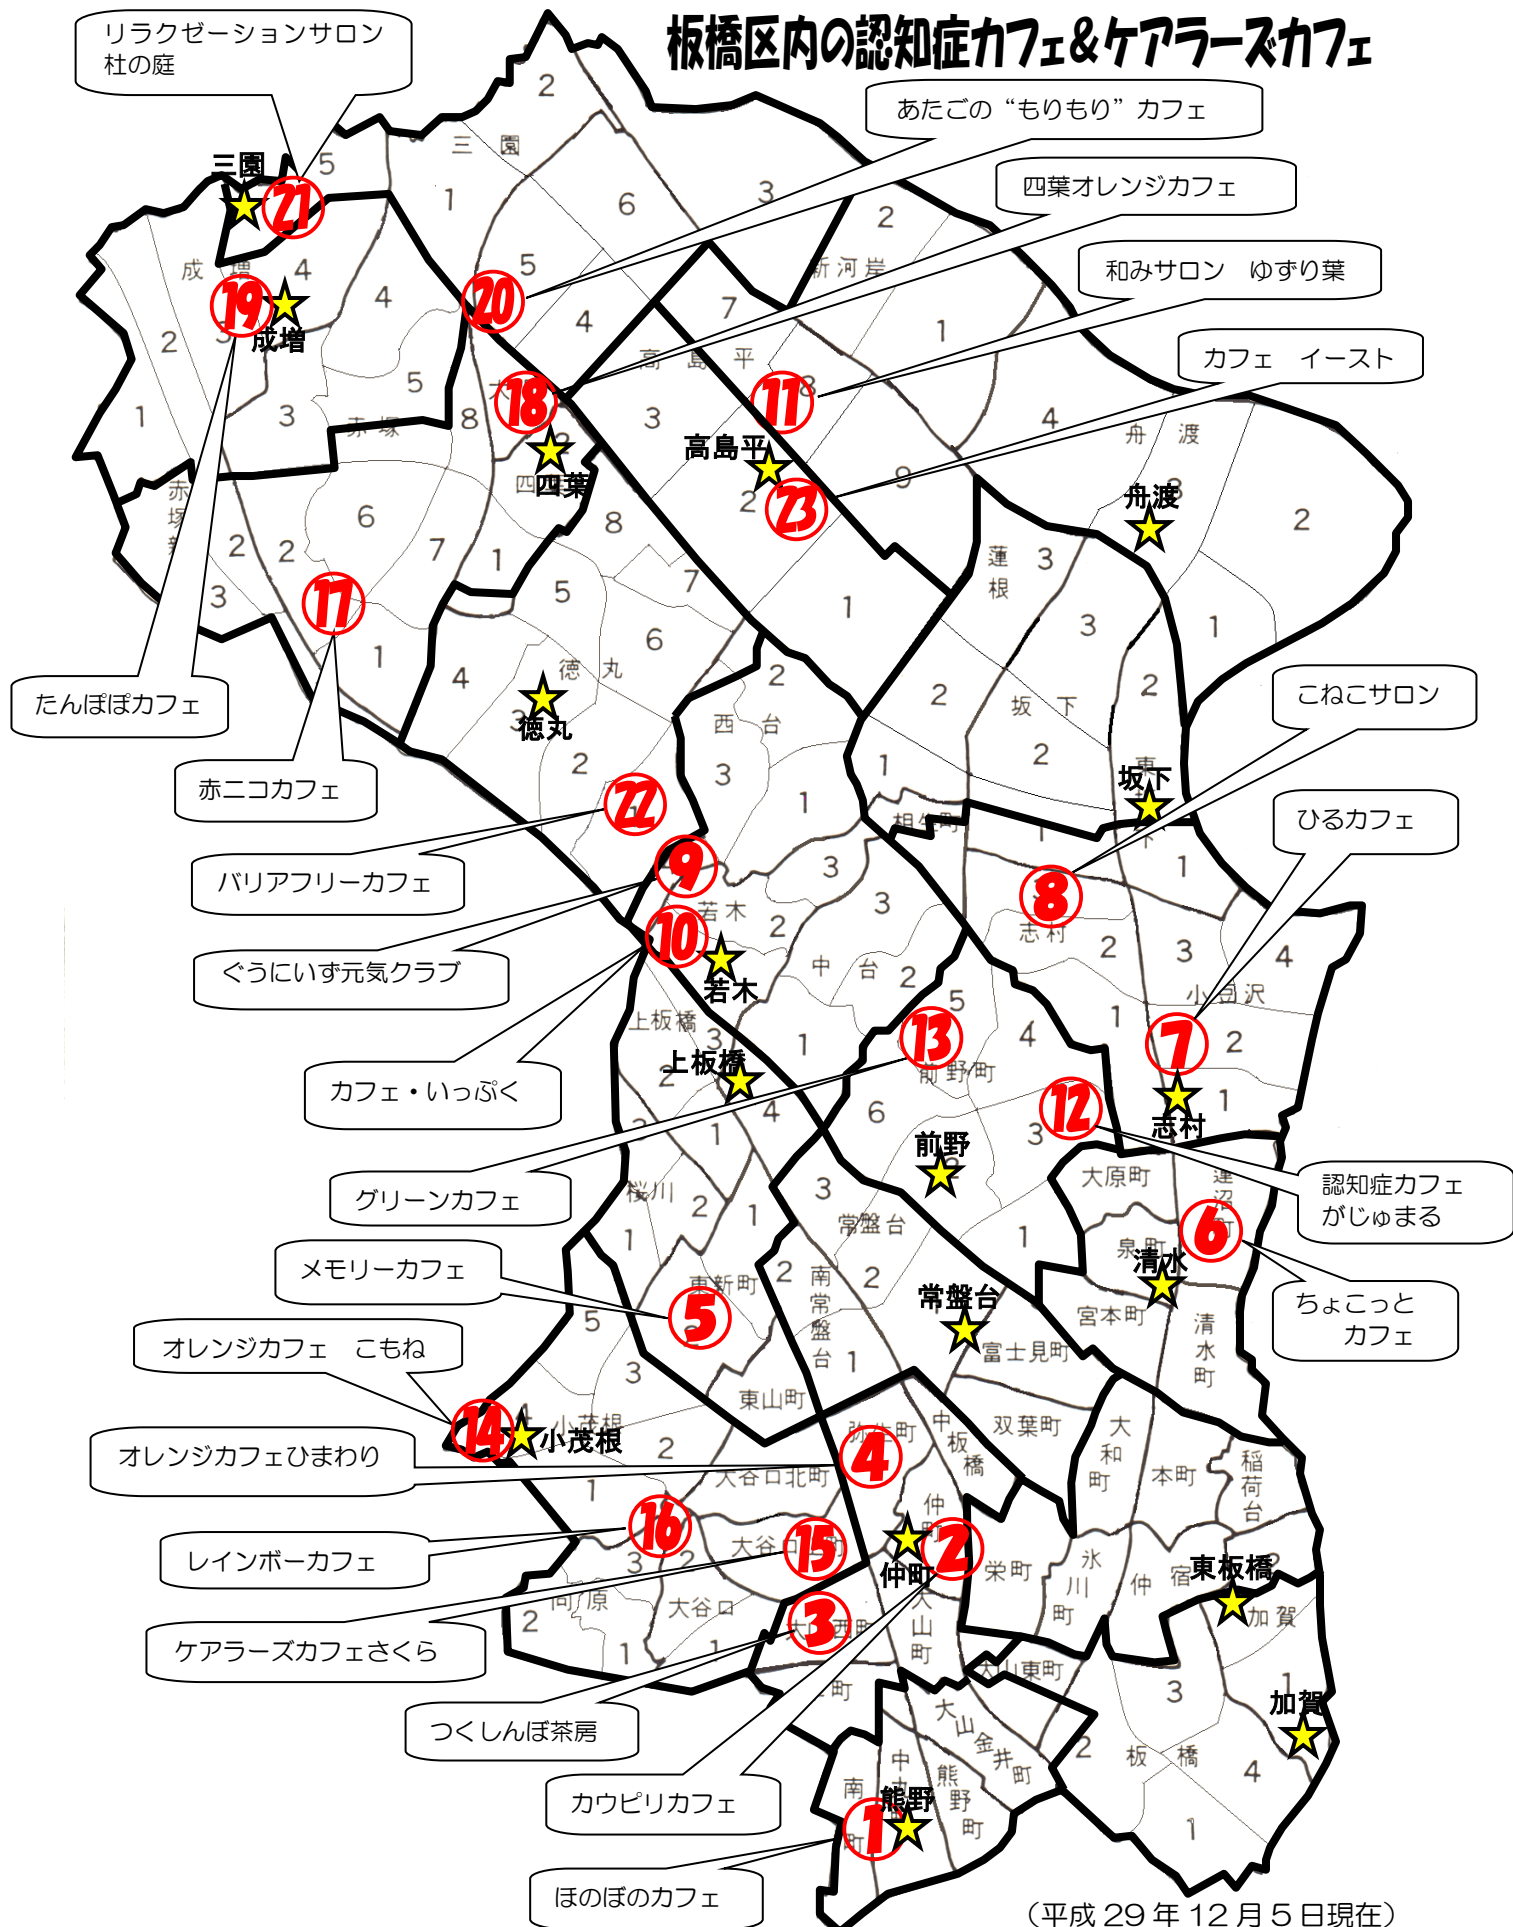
板橋区内の認知症カフェ＆ケアラーズカフェ

リラクゼーションサロン 杜の庭

あたごの“もりもり”カフェ

四葉オレンジカフェ

和みサロン　ゆずり葉

カフェ　イースト

こねこサロン

ひるカフェ

認知症カフェ がじゅまる

ちょこっと カフェ

たんぽぽカフェ

赤ニコカフェ

バリアフリーカフェ

ぐうにいず元気クラブ

カフェ・いっぷく

グリーンカフェ

メモリーカフェ

オレンジカフェ　こもね

オレンジカフェひまわり

レインボーカフェ

ケアラーズカフェさくら

つくしんぼ茶房

カウピリカフェ

ほのぼのカフェ

三園 21 成増 19 20 18 四葉 11 高島平 23 舟渡 17 徳丸 22 9 10 若木 上板橋 13 前野 12 7 志村 8 坂下 6 清水 5 常盤台 14 小茂根 4 16 15 2 仲町 3 東板橋 加賀 熊野 1

三園 成増 赤塚 四葉 高島平 新河岸 舟渡 蓮根 坂下 徳丸 西台 相生町 若木 志村 小豆沢 中台 上板橋 前野町 大原町 蓮沼町 泉町 宮本町 清水町 桜川 東新町 南常盤台 常盤台 富士見町 東山町 小茂根 弥生町 中板橋 双葉町 大和町 本町 稲荷台 大谷口北町 仲町 氷川町 栄町 仲宿 加賀 向原 大谷口 大山西町 大山町 大山東町 大山金井町 熊野町 南町 中丸町 板橋

（平成 29 年 12 月 5 日現在）